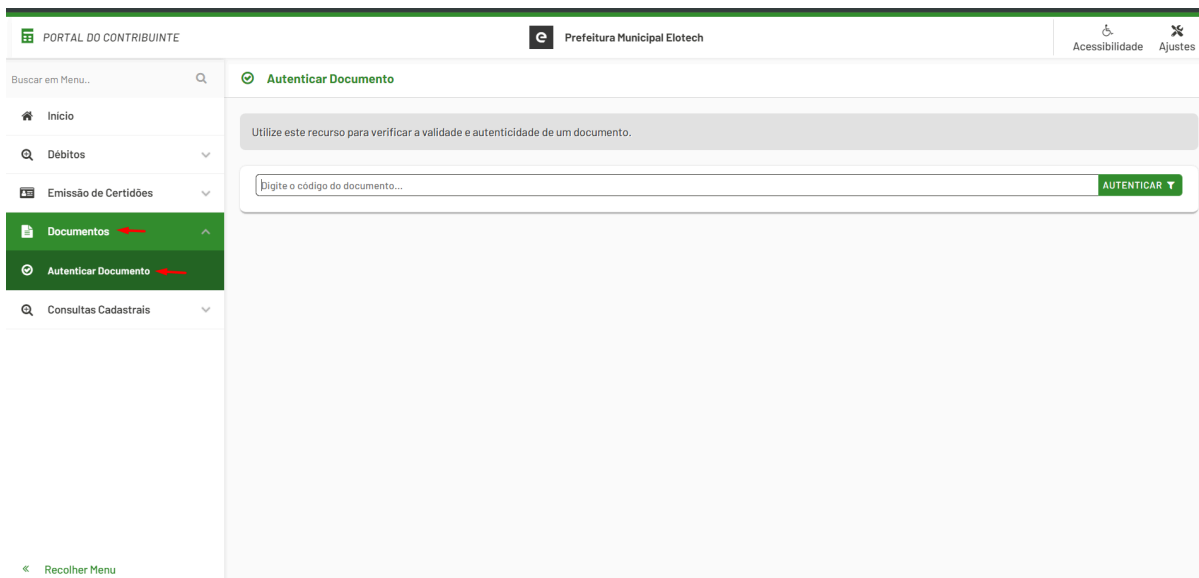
PORTAL DO CONTRIBUINTE

Prefeitura Municipal Elotech

Acessibilidade Ajustes

Buscar em Menu..

Início

Débitos

Emissão de Certidões

Documentos

Autenticar Documento

Consultas Cadastrais

« Recolher Menu

Autenticar Documento

Utilize este recurso para verificar a validade e autenticidade de um documento.

Digite o código do documento...

AUTENTICAR